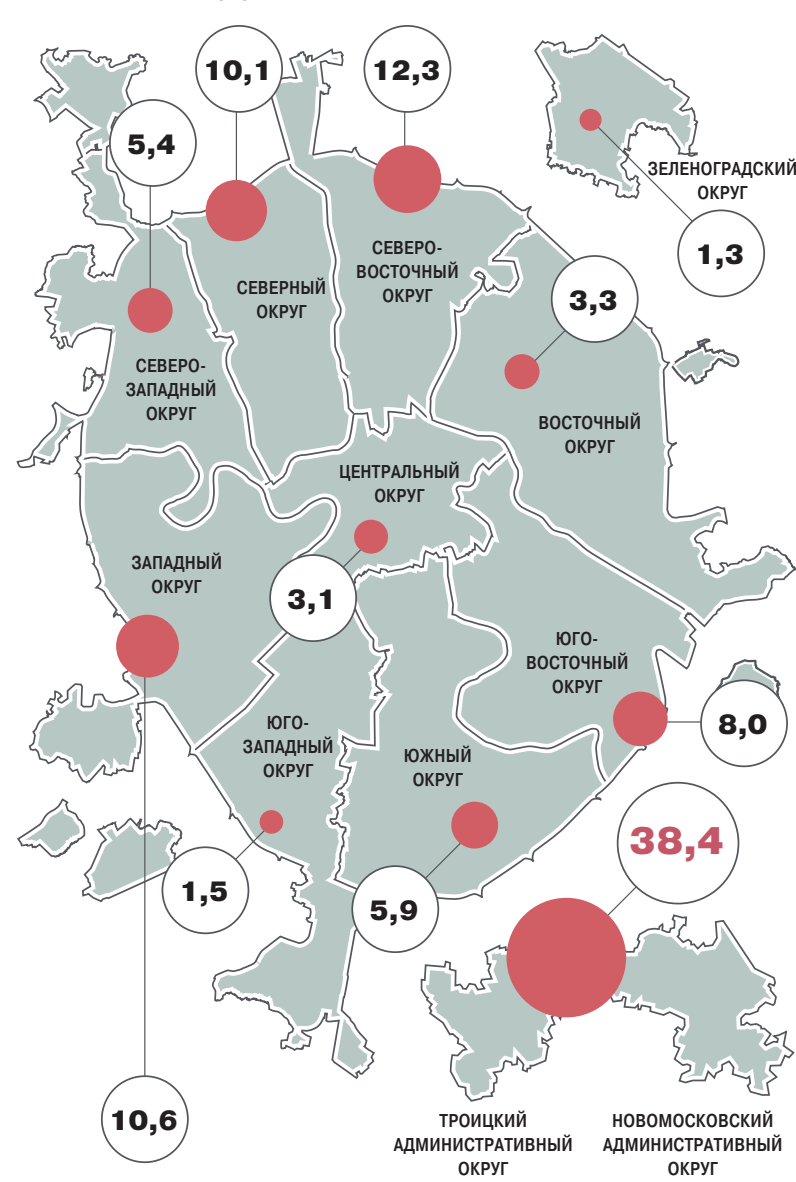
10,1

12,3

5,4

ЗЕЛЕНОГРАДСКИЙ ОКРУГ

1,3

СЕВЕРНЫЙ ОКРУГ

СЕВЕРО-ВОСТОЧНЫЙ ОКРУГ

3,3

СЕВЕРО-ЗАПАДНЫЙ ОКРУГ

ВОСТОЧНЫЙ ОКРУГ

ЦЕНТРАЛЬНЫЙ ОКРУГ

ЗАПАДНЫЙ ОКРУГ

3,1

ЮГО-ВОСТОЧНЫЙ ОКРУГ

8,0

ЮГО-ЗАПАДНЫЙ ОКРУГ

ЮЖНЫЙ ОКРУГ

38,4

1,5

5,9

10,6

ТРОИЦКИЙ АДМИНИСТРАТИВНЫЙ ОКРУГ

НОВОМОСКОВСКИЙ АДМИНИСТРАТИВНЫЙ ОКРУГ